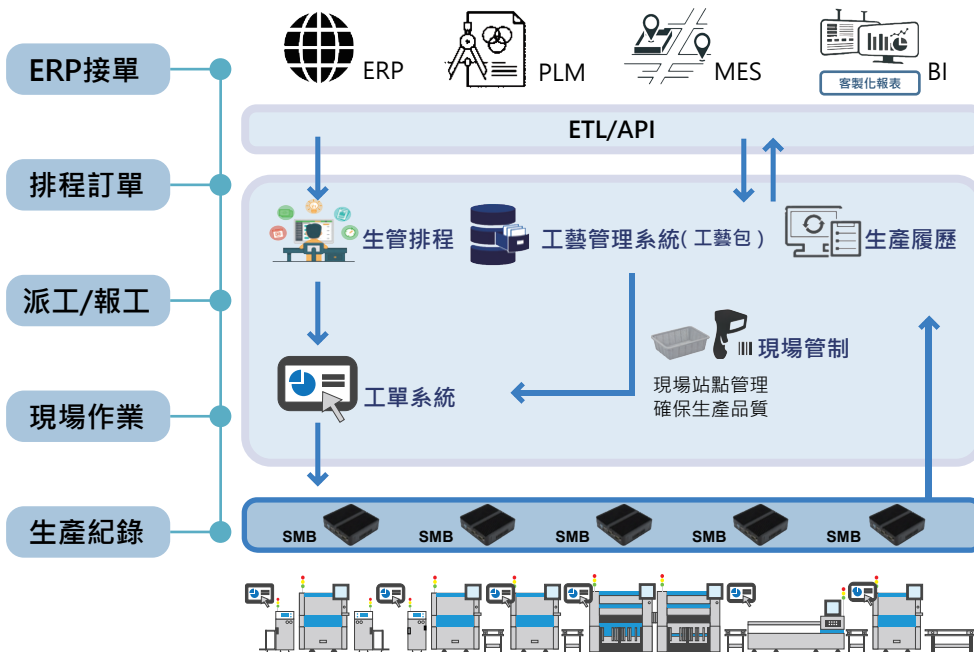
ERP接單

排程訂單

派工/報工

現場作業

生產紀錄

ERP

PLM

MES

客製化報表

BI

ETL/API

生管排程

工藝管理系統(工藝包)

生產履歷

現場管制

工單系統

現場站點管理
確保生產品質

SMB

SMB

SMB

SMB

SMB